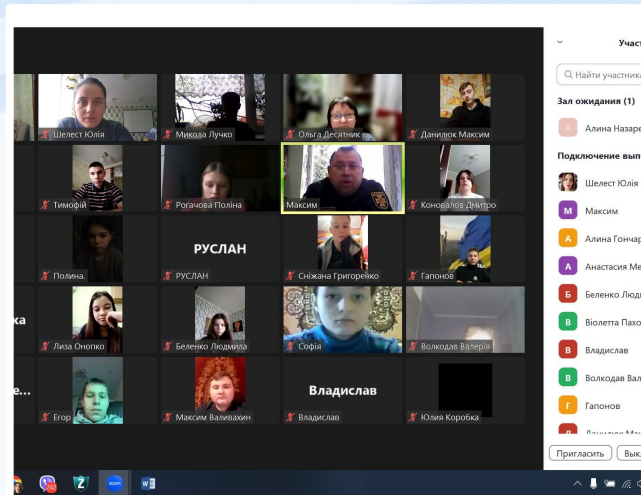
Участ

Найти участника

Зал ожидания (1)

А Алина Назаре

Подключение вып

Шелест Юлія

М Максим

А Алина Гончар

А Анастасия Ме

Б Беленко Люд

В Віолетта Пахо

В Владислав

В Волкодав Вал

Г Гапонов

Пригласить Вык

Шелест Юлія
Микола Лучко
Ольга Десятник
Данилюк Максим
Тимофій
Рогачова Поліна
Максим
Коновалов Дмитро
Полина.
РУСЛАН
РУСЛАН
Сніжана Григоренко
Гапонов
ка
Лиза Онопко
Беленко Людмила
Софія
Волкодав Валерія
Егор
Максим Валивахин
Владислав
Владислав
Юлия Коробка